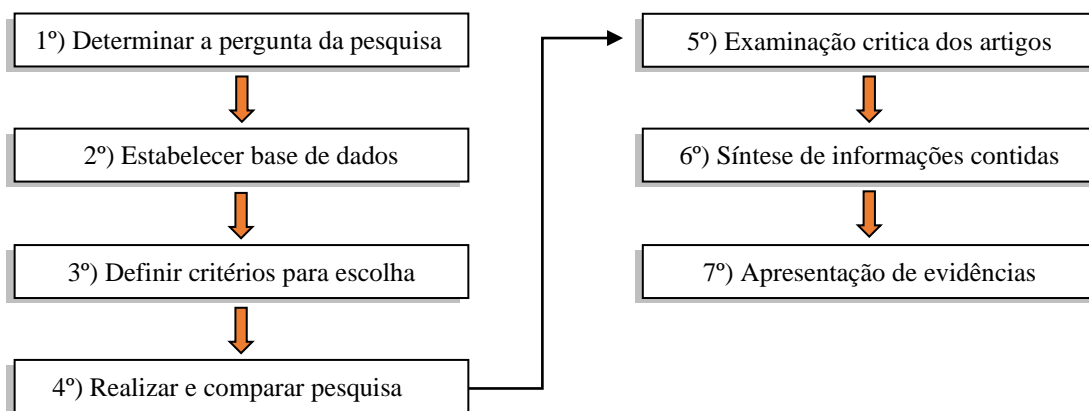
1º) Determinar a pergunta da pesquisa

2º) Estabelecer base de dados

3º) Definir critérios para escolha

4º) Realizar e comparar pesquisa

5º) Examinação critica dos artigos

6º) Síntese de informações contidas

7º) Apresentação de evidências